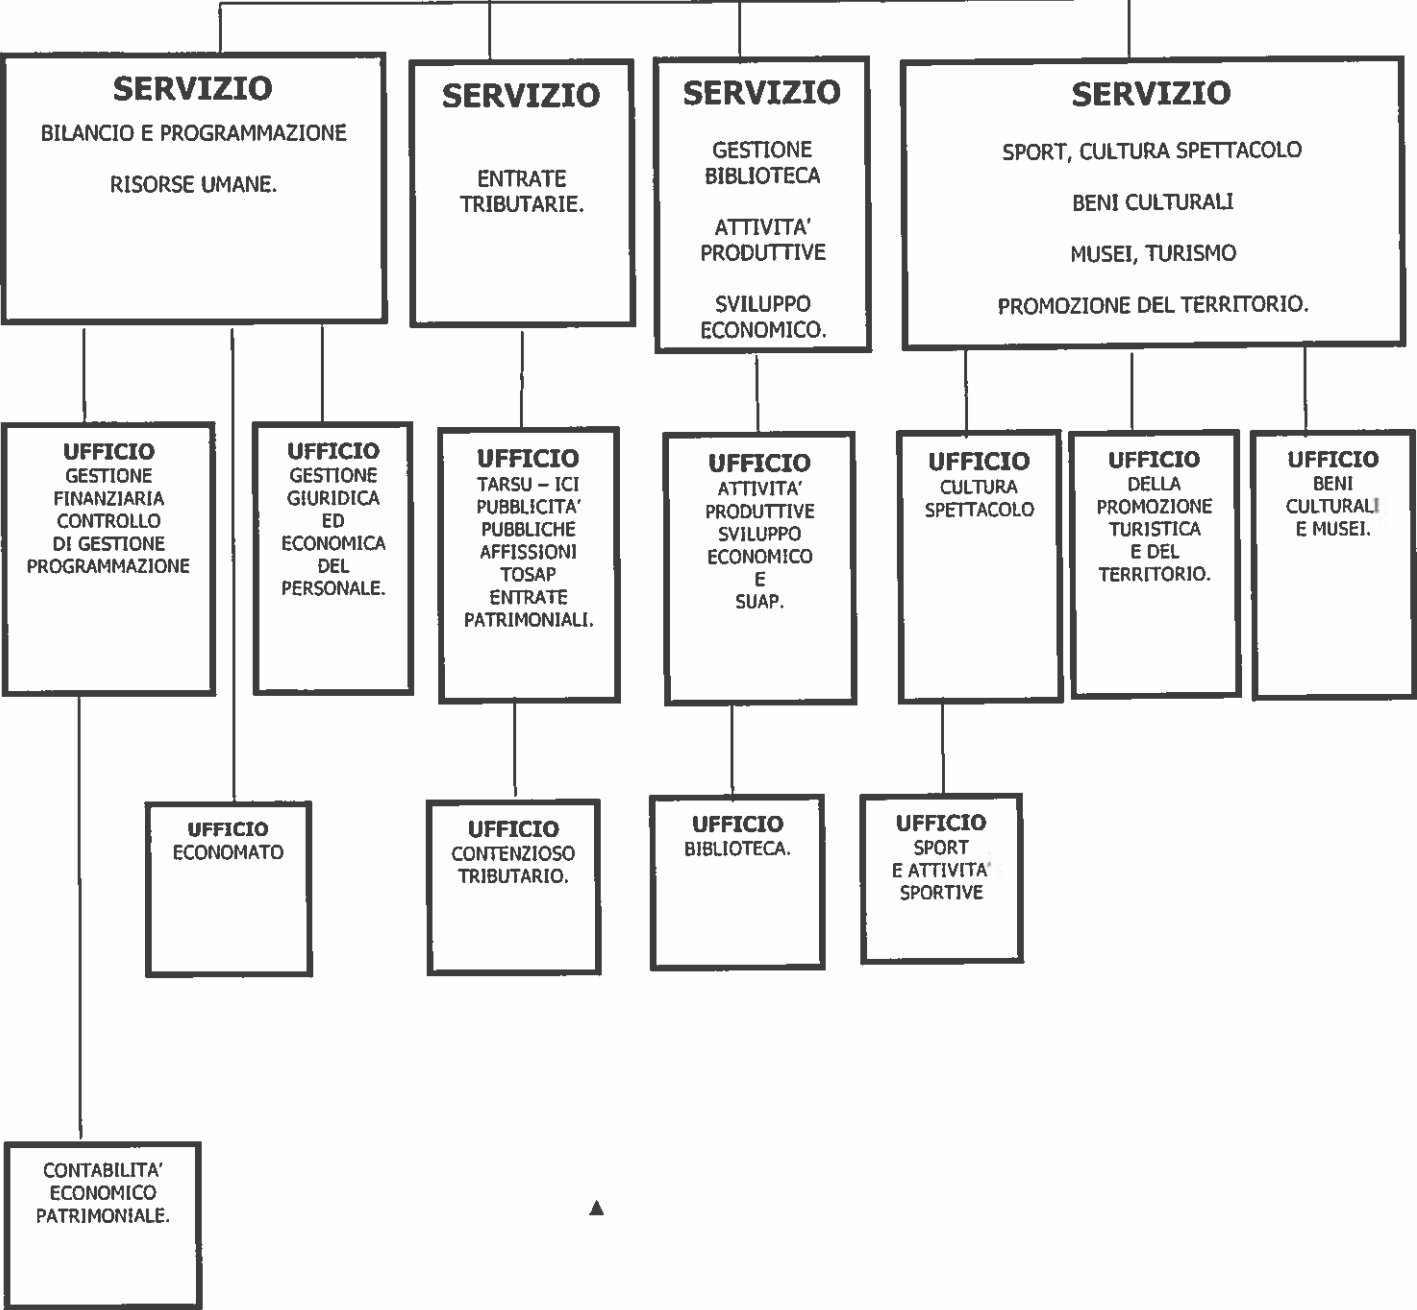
SERVIZIO
BILANCIO E PROGRAMMAZIONE
RISORSE UMANE.

SERVIZIO
ENTRATE TRIBUTARIE.

SERVIZIO
GESTIONE BIBLIOTECA
ATTIVITA' PRODUTTIVE
SVILUPPO ECONOMICO.

SERVIZIO
SPORT, CULTURA SPETTACOLO
BENI CULTURALI
MUSEI, TURISMO
PROMOZIONE DEL TERRITORIO.

UFFICIO
GESTIONE FINANZIARIA CONTROLLO DI GESTIONE PROGRAMMAZIONE

UFFICIO
GESTIONE GIURIDICA ED ECONOMICA DEL PERSONALE.

UFFICIO
TARSU – ICI PUBBLICITA' PUBBLICHE AFFISSIONI TOSAP ENTRATE PATRIMONIALI.

UFFICIO
ATTIVITA' PRODUTTIVE SVILUPPO ECONOMICO E SUAP.

UFFICIO
CULTURA SPETTACOLO

UFFICIO
DELLA PROMOZIONE TURISTICA E DEL TERRITORIO.

UFFICIO
BENI CULTURALI E MUSEI.

UFFICIO
ECONOMATO

UFFICIO
CONTENZIOSO TRIBUTARIO.

UFFICIO
BIBLIOTECA.

UFFICIO
SPORT E ATTIVITA' SPORTIVE

CONTABILITA' ECONOMICO PATRIMONIALE.